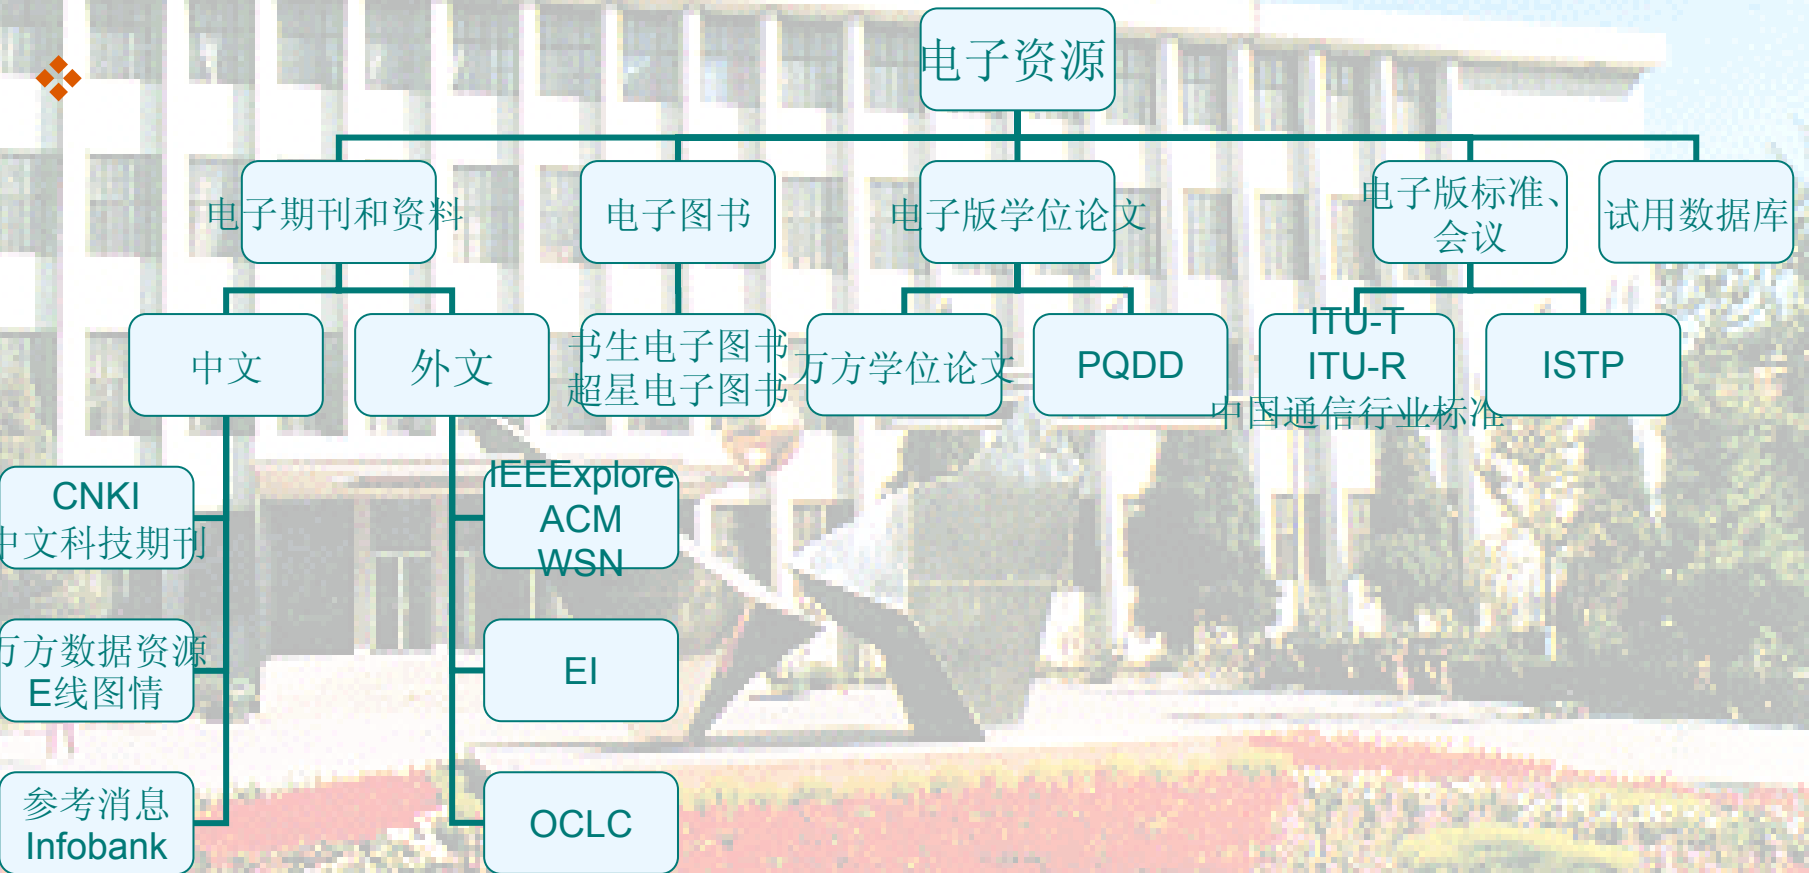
电子资源

电子期刊和资料

电子图书

电子版学位论文

电子版标准、会议

试用数据库

中文

外文

书生电子图书
超星电子图书

万方学位论文

PQDD

ITU-T
ITU-R
中国通信行业标准

ISTP

CNKI
中文科技期刊

万方数据资源
E线图情

参考消息
Infobank

IEEExplore
ACM
WSN

EI

OCLC